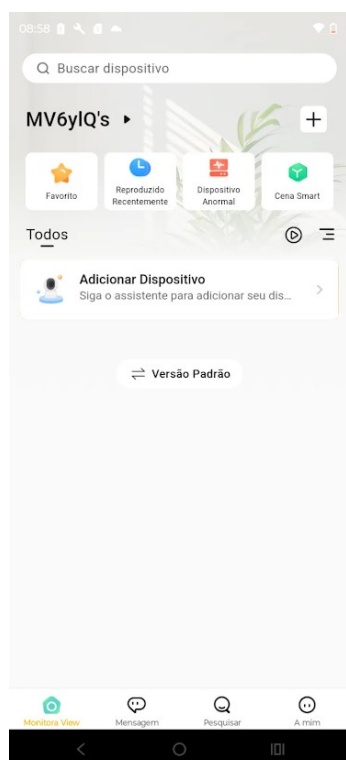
08:58

Buscar dispositivo

MV6ylQ's ▸

+

Favorito

Reproduzido Recentemente

Dispositivo Anormal

Cena Smart

Todos

Adicionar Dispositivo
Siga o assistente para adicionar seu dis...

Versão Padrão

Monitora View

Mensagem

Pesquisar

A mim